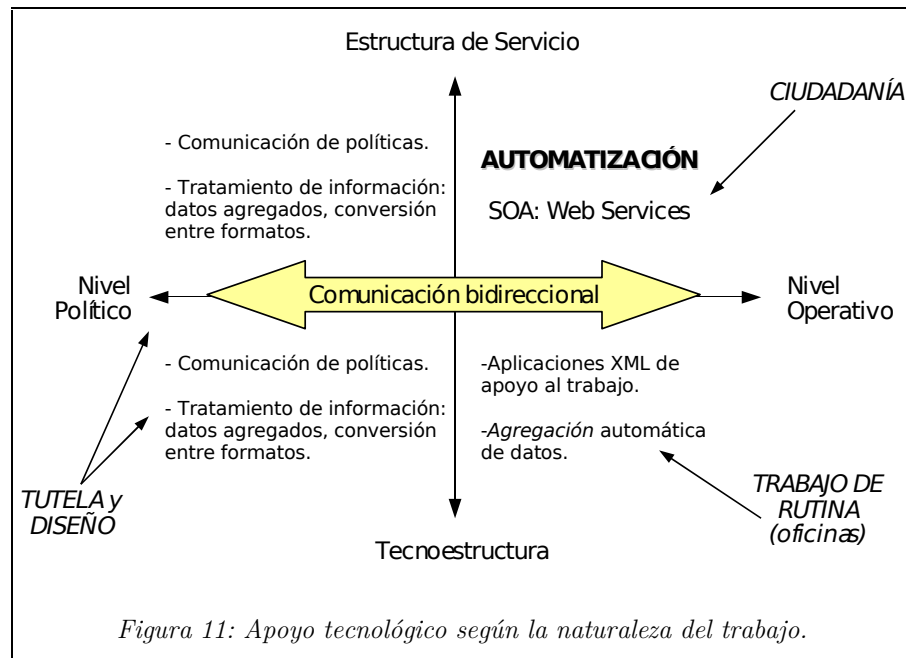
Estructura de Servicio

CIUDADANÍA

- Comunicación de políticas.

- Tratamiento de información: datos agregados, conversión entre formatos.

AUTOMATIZACIÓN

SOA: Web Services

Nivel Político

Comunicación bidireccional

Nivel Operativo

- Comunicación de políticas.

- Tratamiento de información: datos agregados, conversión entre formatos.

-Aplicaciones XML de apoyo al trabajo.

-Agregación automática de datos.

TUTELA y DISEÑO

TRABAJO DE RUTINA (oficinas)

Tecnoestructura

Figura 11: Apoyo tecnológico según la naturaleza del trabajo.